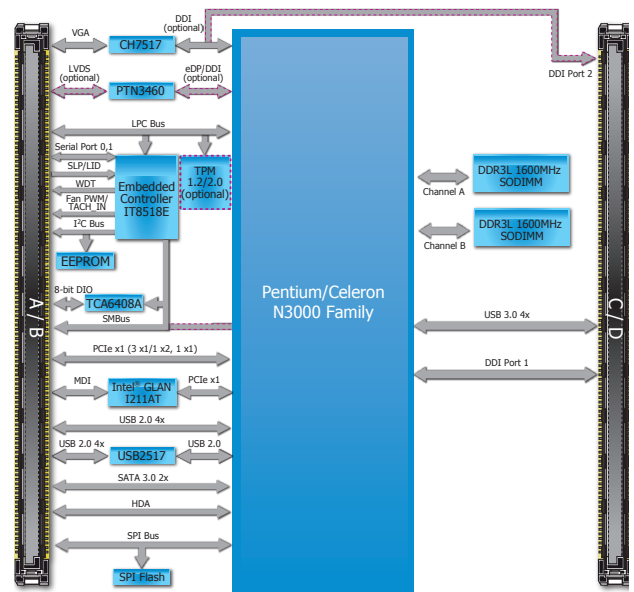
VGA
CH7517
DDI (optional)
DDI Port 2
LVDS (optional)
PTN3460
eDP/DDI (optional)
LPC Bus
Serial Port 0,1
SLP/LID
WDT
Fan PWM/ TACH_IN
I$^2$C Bus
Embedded Controller IT8518E
TPM 1.2/2.0 (optional)
EEPROM
DDR3L 1600MHz SODIMM
Channel A
DDR3L 1600MHz SODIMM
Channel B
A / B
Pentium/Celeron N3000 Family
C / D
8-bit DIO
TCA6408A
SMBus
USB 3.0 4x
PCIe x1 (3 x1/1 x2, 1 x1)
DDI Port 1
MDI
Intel® GLAN I211AT
PCIe x1
USB 2.0 4x
USB 2.0 4x
USB2517
USB 2.0
SATA 3.0 2x
HDA
SPI Bus
SPI Flash